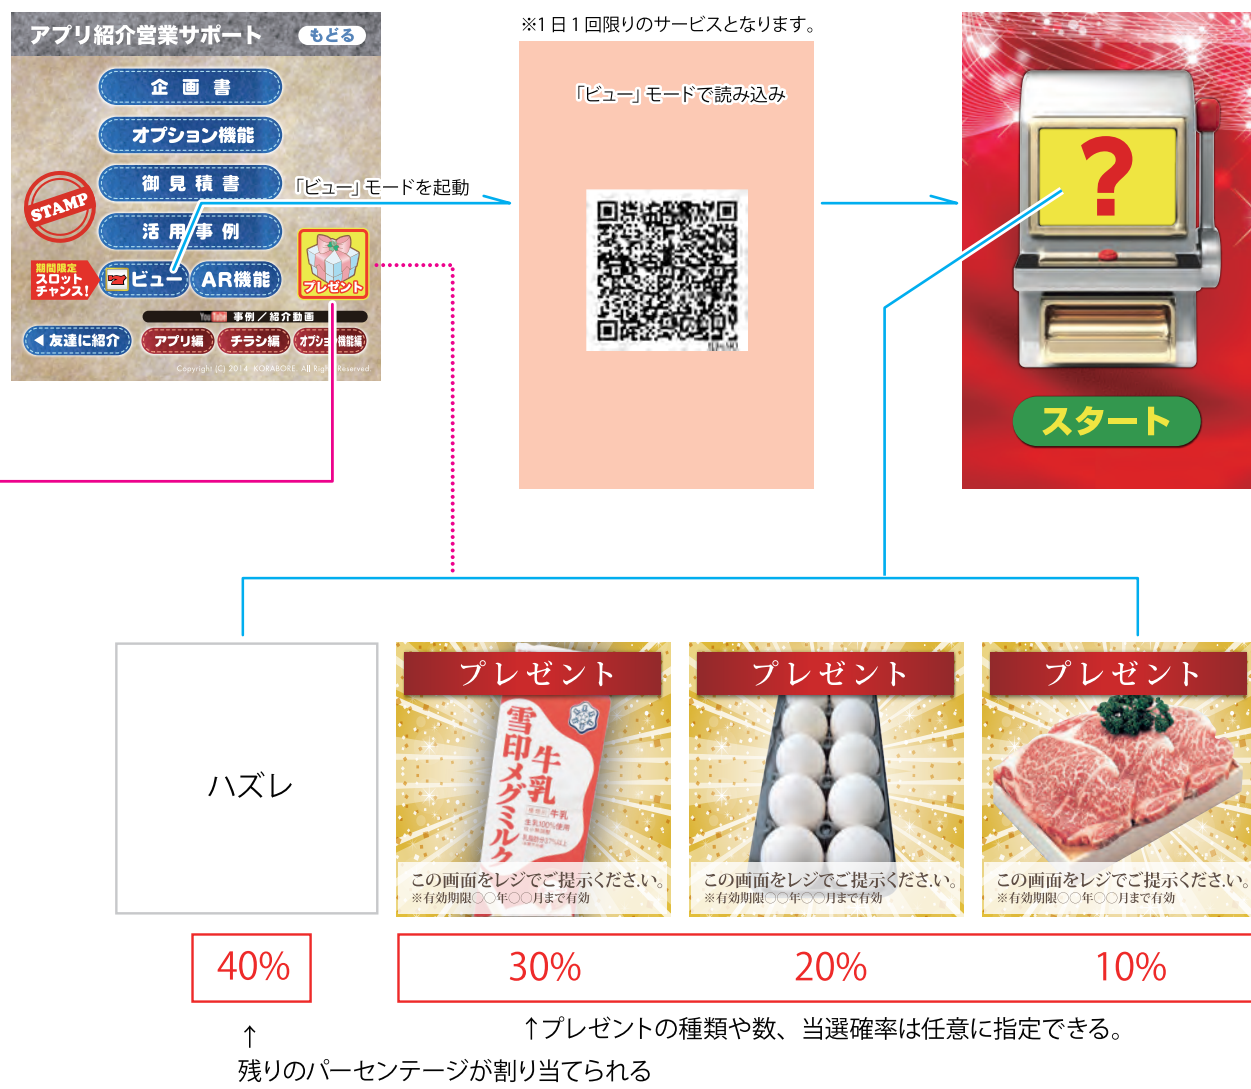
アプリ紹介営業サポート
もどる
企画書
オプション機能
御見積書
活用事例
STAMP
期間限定 スロットチャンス!
ビュー
AR機能
プレゼント
YouTube 事例／紹介動画
◀ 友達に紹介
アプリ編
チラシ編
オプション機能編
Copyright (C) 2014 KORABORE. All Rights Reserved

「ビュー」モードを起動

※1日1回限りのサービスとなります。
「ビュー」モードで読み込み

?
スタート

ハズレ

プレゼント
雪印メグミルク 牛乳
この画面をレジでご提示ください。
※有効期限○○年○○月まで有効

プレゼント
この画面をレジでご提示ください。
※有効期限○○年○○月まで有効

プレゼント
この画面をレジでご提示ください。
※有効期限○○年○○月まで有効

40%
30%
20%
10%

↑
残りのパーセンテージが割り当てられる

↑プレゼントの種類や数、当選確率は任意に指定できる。